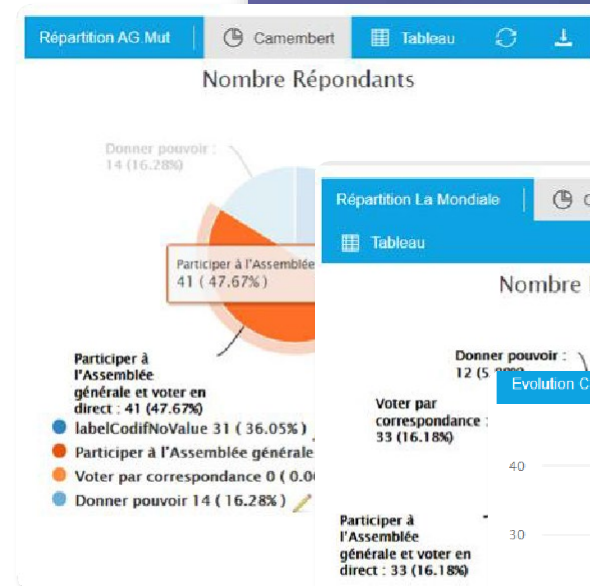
Répartition AG Mut | Camembert | Tableau

Nombre Répondants

Donner pouvoir : 14 (16.28%)

Participer à l'Assemblée
41 ( 47.67%)

Participer à l'Assemblée générale et voter en direct : 41 (47.67%)

labelCodifNoValue 31 ( 36.05%)
Participer à l'Assemblée générale
Voter par correspondance 0 ( 0.0
Donner pouvoir 14 ( 16.28% )

Répartition La Mondiale | C

Tableau

Nombre

Donner pouvoir : 12 (5.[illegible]

Evolution C

Voter par correspondance : 33 (16.18%)

40

30

Participer à l'Assemblée générale et voter en direct : 33 (16.18%)